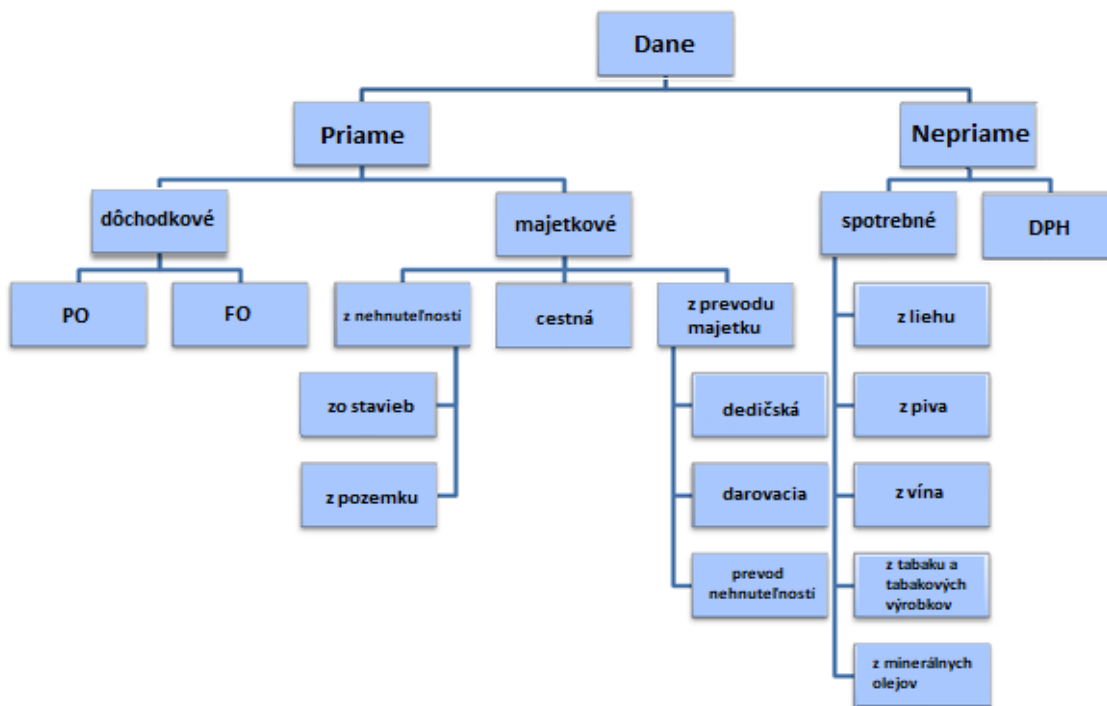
Dane

Priame

Nepriame

dôchodkové

majetkové

spotrebné

DPH

PO

FO

z nehnuteľností

cestná

z prevodu majetku

zo stavieb

z pozemku

dedičská

darovacia

prevod nehnuteľnosti

z liehu

z piva

z vína

z tabaku a tabakových výrobkov

z minerálnych olejov